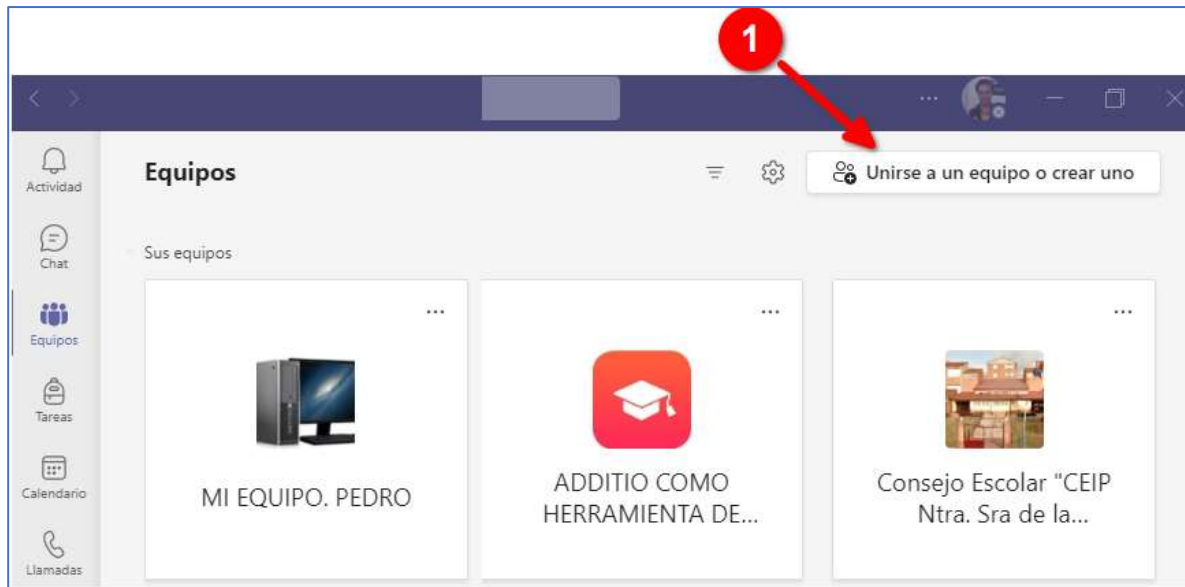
1

...

Actividad

Chat

Equipos

Tareas

Calendario

Llamadas

Equipos

Unirse a un equipo o crear uno

Sus equipos

...

MI EQUIPO. PEDRO

...

ADDITIO COMO HERRAMIENTA DE...

...

Consejo Escolar "CEIP Ntra. Sra de la...